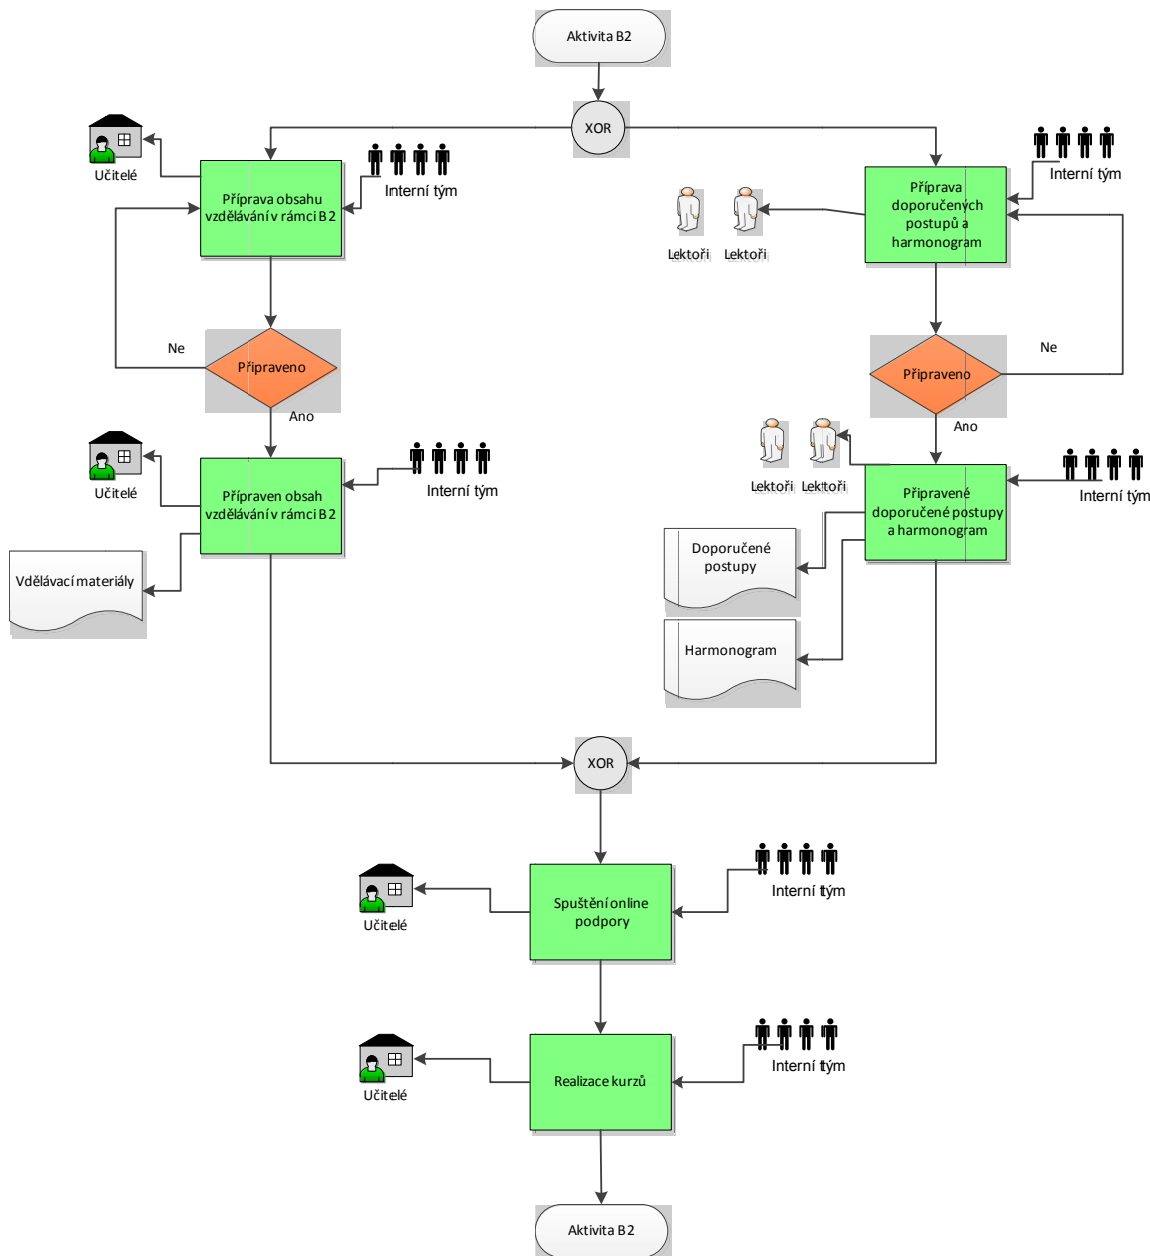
Aktivita B2

XOR

Učitelé

Příprava obsahu vzdělávání v rámci B2

Interní tým

Příprava doporučených postupů a harmonogram

Interní tým

Lektoři Lektoři

Ne

Připraveno

Ano

Připraveno

Ne

Ano

Učitelé

Připraven obsah vzdělávání v rámci B2

Interní tým

Lektoři Lektoři

Připravené doporučené postupy a harmonogram

Interní tým

Vdělávací materiály

Doporučené postupy

Harmonogram

XOR

Učitelé

Spuštění online podpory

Interní tým

Učitelé

Realizace kurzů

Interní tým

Aktivita B2